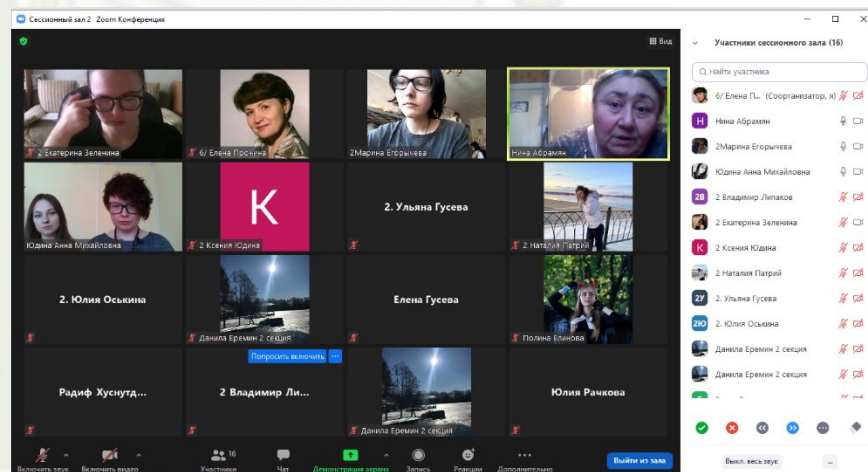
Сессионный зал 2 Zoom Конференция

Вид

2 Екатерина Зеленина

6/ Елена Проскина

2Марина Егорычева

Нина Абрамян

Юдина Анна Михайловна

K

2 Ксения Юдина

2. Ульяна Гусева

2 Наталия Патрий

2. Юлия Оськина

Данила Еремин 2 секция

Елена Гусева

Полина Блинова

Радиф Хуснутд...

Попросить включить

2 Владимир Ли...

Данила Еремин 2 секция

Юлия Рачкова

Включить звук

Включить видео

Участники 16

Чат

Демонстрация экрана

Запись

Реакции

Дополнительно

Выйти из зала

Участники сессионного зала (16)

Найти участника

6/ Елена П... (Соорганизатор, я)

Нина Абрамян

2Марина Егорычева

Юдина Анна Михайловна

2 Владимир Липаков

2 Екатерина Зеленина

2 Ксения Юдина

2 Наталия Патрий

2. Ульяна Гусева

2. Юлия Оськина

Данила Еремин 2 секция

Данила Еремин 2 секция

Выкл. весь звук